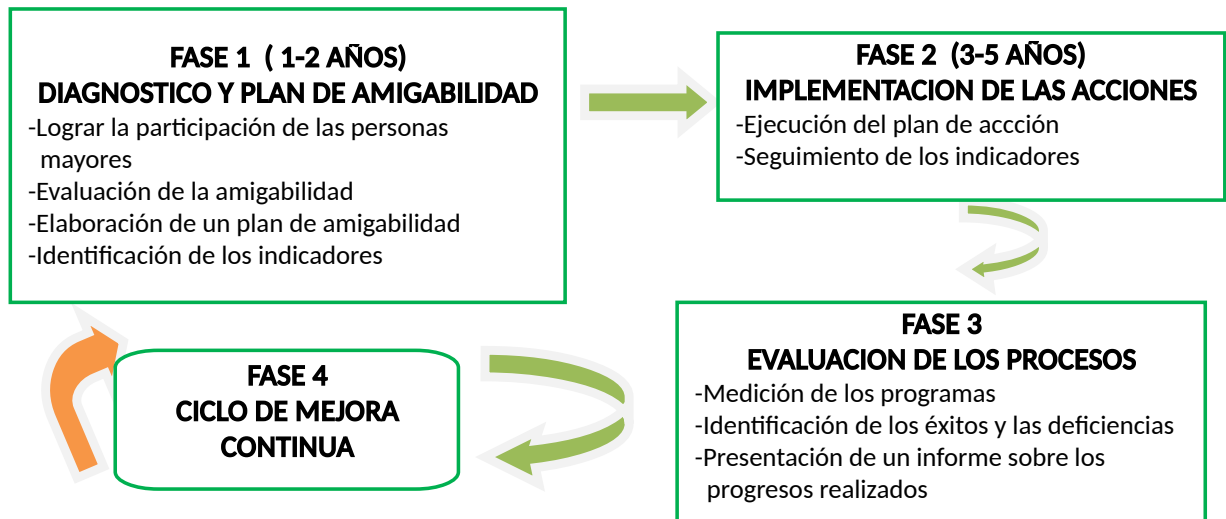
FASE 1 ( 1-2 AÑOS)
DIAGNOSTICO Y PLAN DE AMIGABILIDAD
-Lograr la participación de las personas mayores
-Evaluación de la amigabilidad
-Elaboración de un plan de amigabilidad
-Identificación de los indicadores

FASE 2 (3-5 AÑOS)
IMPLEMENTACION DE LAS ACCIONES
-Ejecución del plan de accción
-Seguimiento de los indicadores

FASE 3
EVALUACION DE LOS PROCESOS
-Medición de los programas
-Identificación de los éxitos y las deficiencias
-Presentación de un informe sobre los progresos realizados

FASE 4
CICLO DE MEJORA
CONTINUA